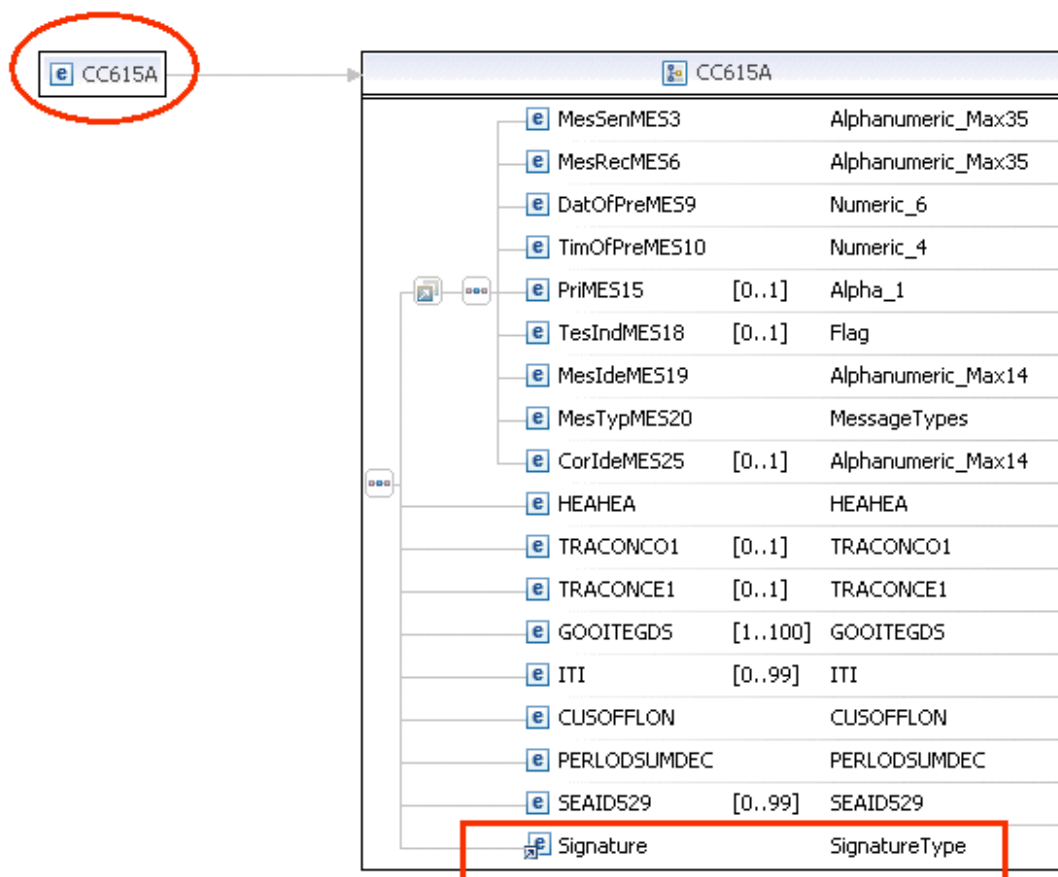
e CC615A

CC615A

| | | |
|---|---|---|
| e MesSenMES3 | | Alphanumeric_Max35 |
| e MesRecMES6 | | Alphanumeric_Max35 |
| e DatOfPreMES9 | | Numeric_6 |
| e TimOfPreMES10 | | Numeric_4 |
| e PriMES15 | [0..1] | Alpha_1 |
| e TesIndMES18 | [0..1] | Flag |
| e MesIdeMES19 | | Alphanumeric_Max14 |
| e MesTypMES20 | | MessageTypes |
| e CorIdeMES25 | [0..1] | Alphanumeric_Max14 |
| e HEAHEA | | HEAHEA |
| e TRACONCO1 | [0..1] | TRACONCO1 |
| e TRACONCE1 | [0..1] | TRACONCE1 |
| e GOOITEGDS | [1..100] | GOOITEGDS |
| e ITI | [0..99] | ITI |
| e CUSOFFLON | | CUSOFFLON |
| e PERLODSUMDEC | | PERLODSUMDEC |
| e SEAID529 | [0..99] | SEAID529 |
| e Signature | | SignatureType |